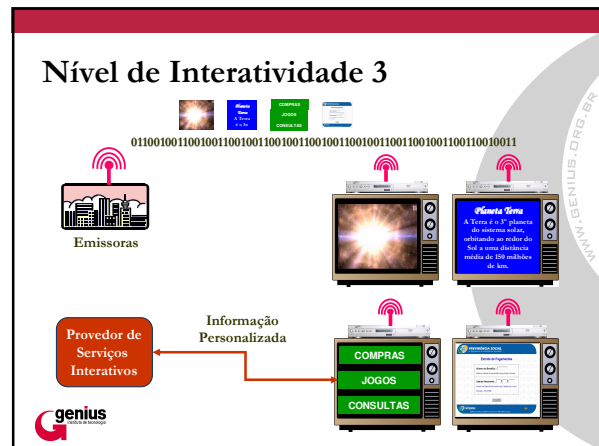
Nível de Interatividade 3

Planeta Terra A Terra é o 3º

COMPRAS
JOGOS
CONSULTAS

0110010011001001100100110010011001001100100110010011001001100100110010011

Emissoras

Planeta Terra
A Terra é o 3º planeta do sistema solar, orbitando ao redor do Sol a uma distância média de 150 milhões de km.

Provedor de Serviços Interativos

Informação Personalizada

COMPRAS
JOGOS
CONSULTAS

PREVIDÊNCIA SOCIAL
Extrato de Pagamentos

WWW.GENIUS.ORG.BR

genius
Instituto de Tecnologia